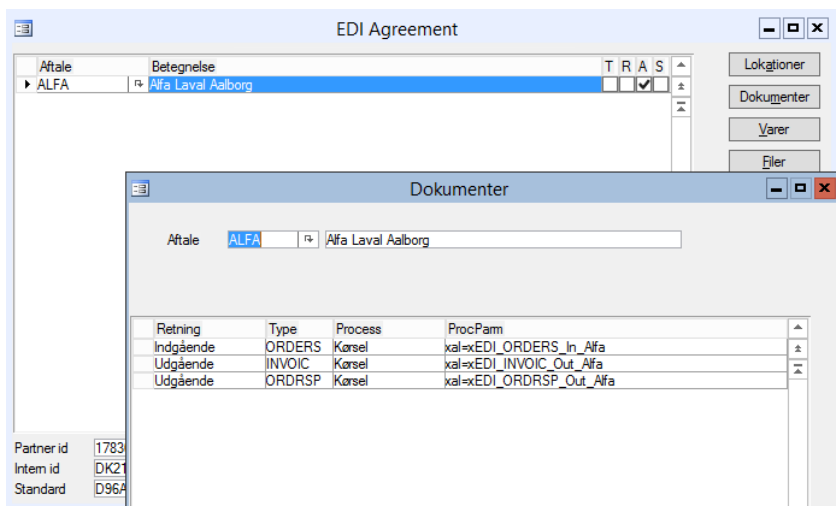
EDI Agreement

| Aftale | Betegnelse | T | R | A | S |
|---|---|---|---|---|---|
| ALFA | Alfa Laval Aalborg | | | ✔ | |

Lokationer
Dokumenter
Varer
Filer

Partner id 1783
Intern id DK21
Standard D96A

Dokumenter

Aftale ALFA Alfa Laval Aalborg

| Retning | Type | Process | ProcParm |
|---|---|---|---|
| Indgående | ORDERS | Kørsel | xal=xEDI_ORDERS_In_Alfa |
| Udgående | INVOIC | Kørsel | xal=xEDI_INVOIC_Out_Alfa |
| Udgående | ORDRSP | Kørsel | xal=xEDI_ORDRSP_Out_Alfa |